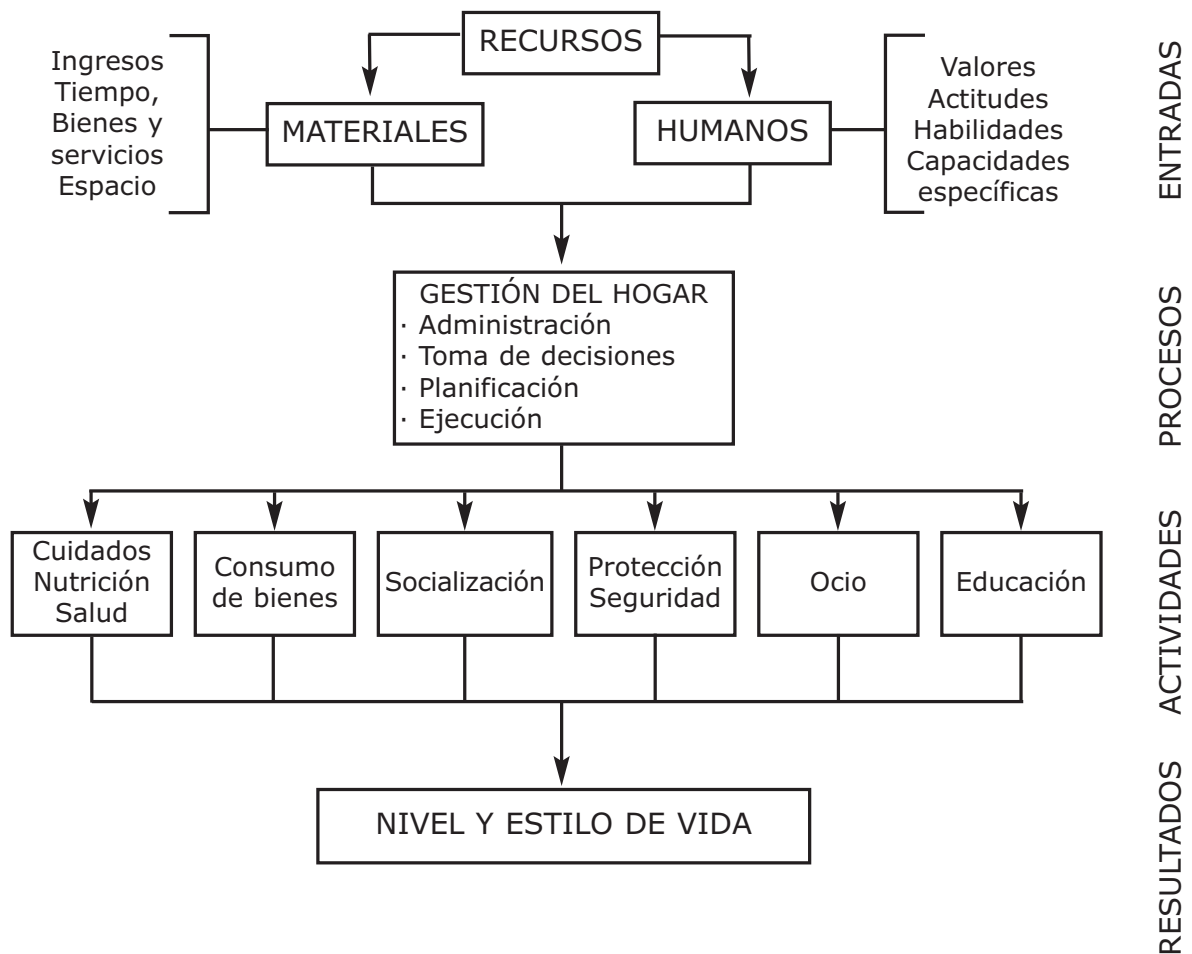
RECURSOS

Ingresos
Tiempo,
Bienes y
servicios
Espacio

MATERIALES

HUMANOS

Valores
Actitudes
Habilidades
Capacidades
específicas

ENTRADAS

GESTIÓN DEL HOGAR
· Administración
· Toma de decisiones
· Planificación
· Ejecución

PROCESOS

Cuidados
Nutrición
Salud

Consumo
de bienes

Socialización

Protección
Seguridad

Ocio

Educación

ACTIVIDADES

NIVEL Y ESTILO DE VIDA

RESULTADOS